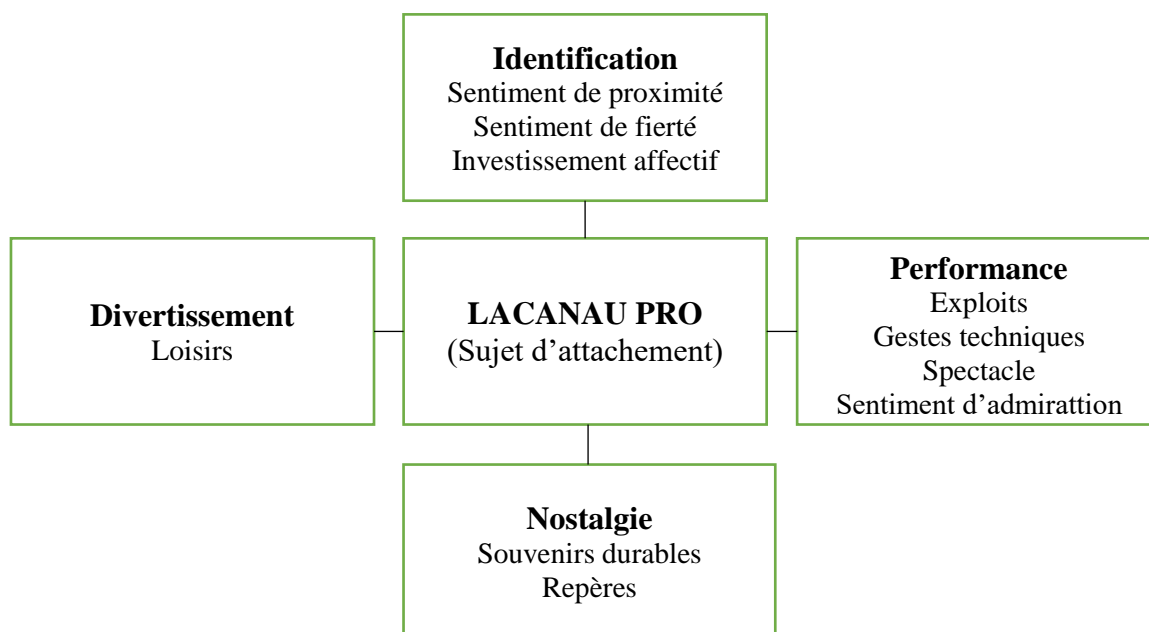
**Identification**
Sentiment de proximité
Sentiment de fierté
Investissement affectif

**Divertissement**
Loisirs

**LACANAU PRO**
(Sujet d'attachement)

**Performance**
Exploits
Gestes techniques
Spectacle
Sentiment d'admirattion

**Nostalgie**
Souvenirs durables
Repères